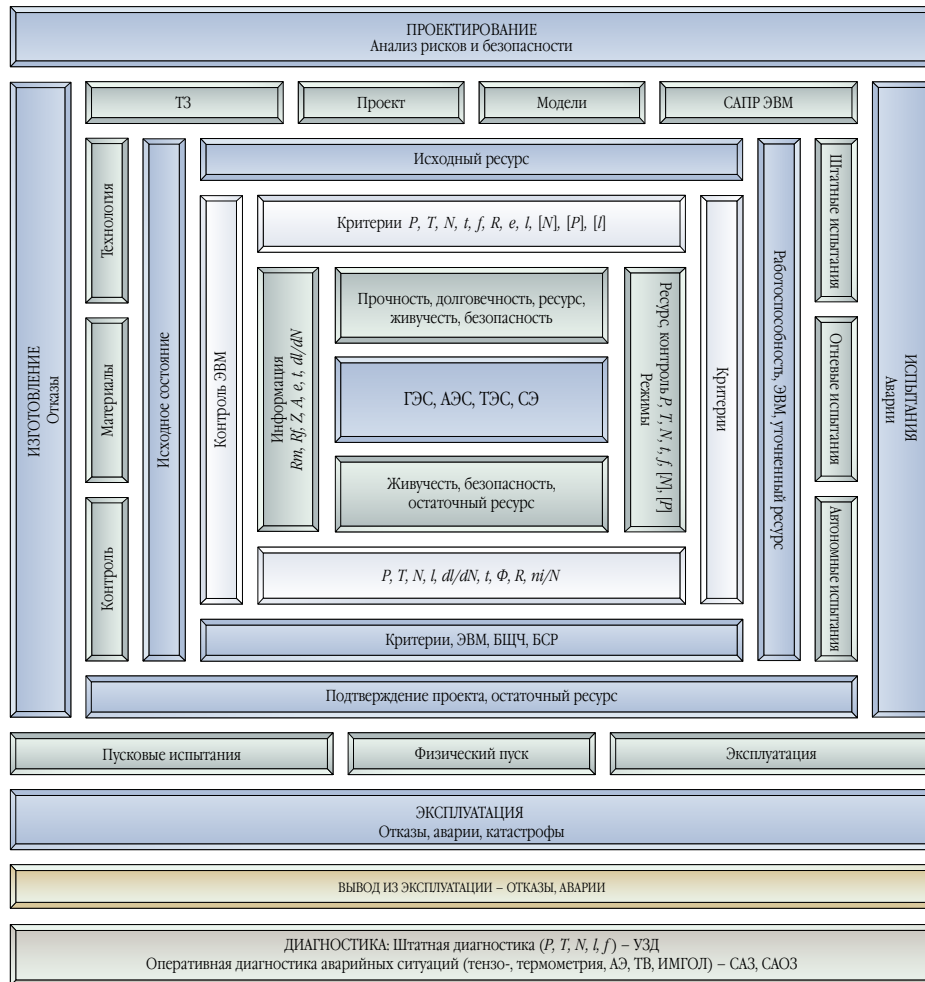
ПРОЕКТИРОВАНИЕ
Анализ рисков и безопасности

ИЗГОТОВЛЕНИЕ
Отказы

ТЗ

Проект

Модели

САПР ЭВМ

ИСПЫТАНИЯ
Аварии

Технология

Материалы

Контроль

Исходное состояние

Исходный ресурс

Контроль ЭВМ

Критерии $P$, $T$, $N$, $t$, $f$, $R$, $e$, $l$, $[N]$, $[P]$, $[l]$

Информация
$Rm$, $Rf$, $Z$, $A$, $e$, $t$, $dl/dN$

Прочность, долговечность, ресурс, живучесть, безопасность

ГЭС, АЭС, ТЭС, СЭ

Живучесть, безопасность, остаточный ресурс

Ресурс, контроль $P$, $T$, $N$, $t$, $f$, $[N]$, $[P]$
Режимы

Критерии

$P$, $T$, $N$, $l$, $dl/dN$, $t$, $\Phi$, $R$, $ni/N$

Критерии, ЭВМ, БЩЧ, БСР

Работоспособность, ЭВМ, уточненный ресурс

Штатные испытания

Огневые испытания

Автономные испытания

Подтверждение проекта, остаточный ресурс

Пусковые испытания

Физический пуск

Эксплуатация

ЭКСПЛУАТАЦИЯ
Отказы, аварии, катастрофы

ВЫВОД ИЗ ЭКСПЛУАТАЦИИ – ОТКАЗЫ, АВАРИИ

ДИАГНОСТИКА: Штатная диагностика ($P$, $T$, $N$, $l$, $f$) – УЗД
Оперативная диагностика аварийных ситуаций (тензо-, термометрия, АЭ, ТВ, ИМГОЛ) – САЗ, САОЗ